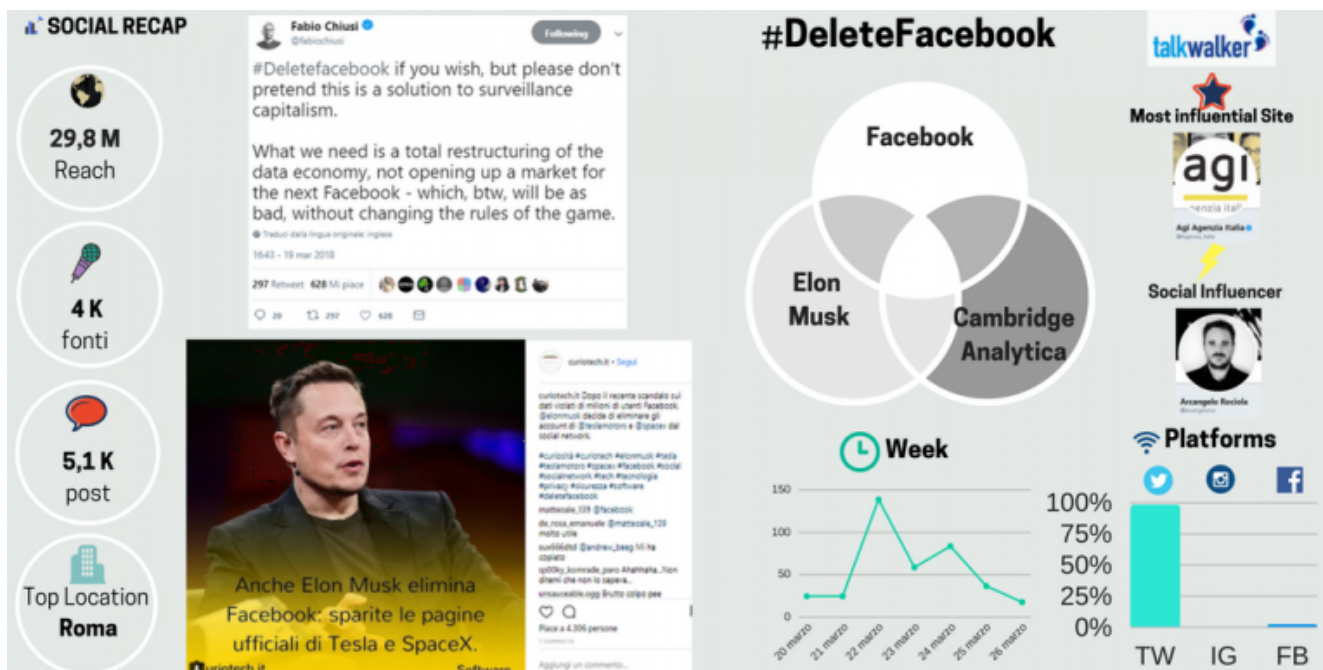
SOCIAL RECAP

29,8 M
Reach

4 K
fonti

5,1 K
post

Top Location
Roma

Fabio Chiusi
@fabiochiusi
Following

#Deletefacebook if you wish, but please don't pretend this is a solution to surveillance capitalism.

What we need is a total restructuring of the data economy, not opening up a market for the next Facebook - which, btw, will be as bad, without changing the rules of the game.

Traduci dalla lingua originale: inglese

16:43 - 19 mar 2018

297 Retweet 628 Mi piace

20 297 628

Anche Elon Musk elimina Facebook: sparite le pagine ufficiali di Tesla e SpaceX.

curiotech.it

curiotech.it • Segui

curiotech.it Dopo il recente scandalo sui dati violati di milioni di utenti Facebook, @elonmusk decide di eliminare gli account di @teslamotors e @spacex dal social network.

#curiosità #curiotech #elonmusk #tesla #teslamotors #spacex #facebook #social #socialnetwork #tech #tecnologia #privacy #sicurezza #software #deletefacebook

matteoale_139 @facebook

de_rosa_emanuele @matteoale_139 molto utile

sun666ltd @andrev_beeg Mi ha copiato

sp00ky_komrade_paro Ahahhaha..Non diteni che non lo sapeva..

unsauceable.ogg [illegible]

Piace a 4.306 persone

Aggiungi un commento...

#DeleteFacebook

Facebook
Elon Musk
Cambridge Analytica

Week

150
100
50
0

20 marzo
21 marzo
22 marzo
23 marzo
24 marzo
25 marzo
26 marzo

talkwalker

Most influential Site

agi
Agenzia Italia

Agi Agenzia Italia

Social Influencer

Arcangelo Rociola

Platforms

100%
75%
50%
25%
0%

TW IG FB